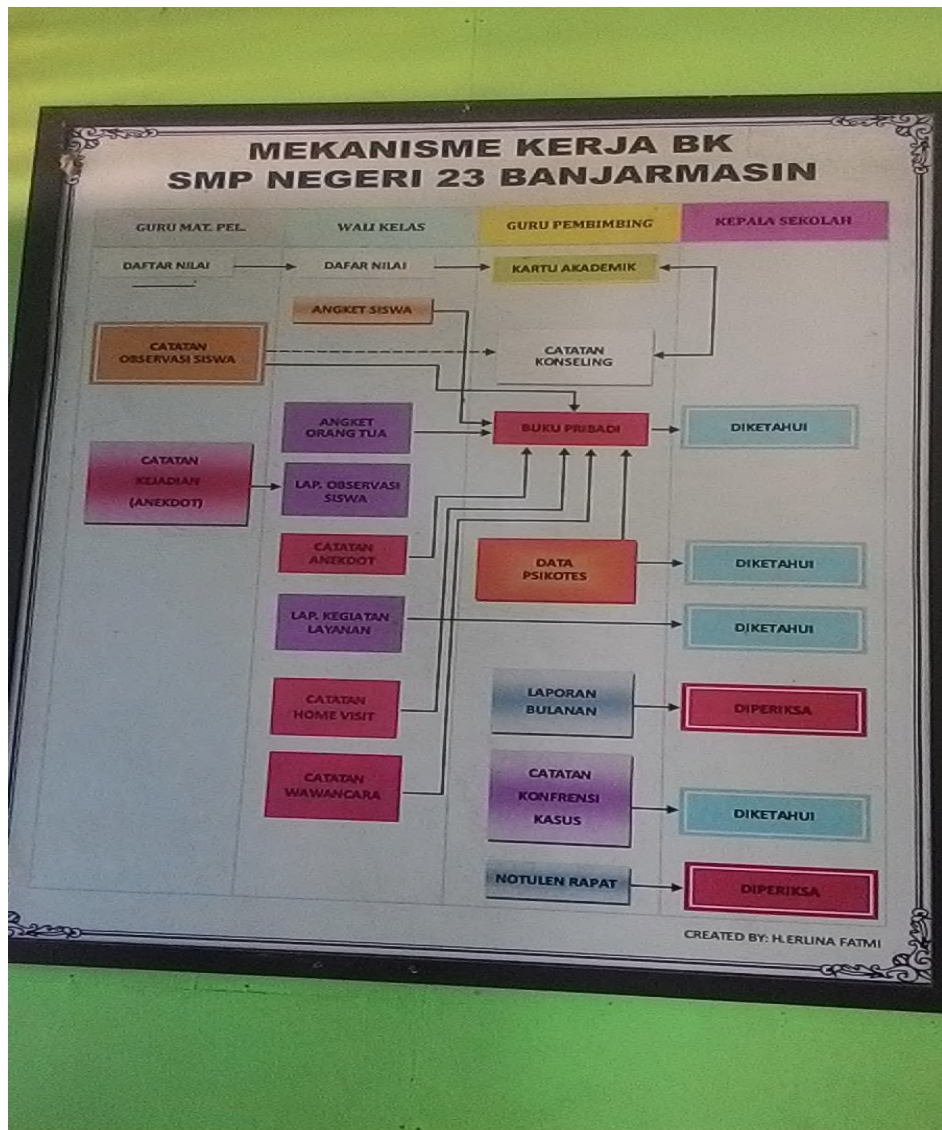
MEKANISME KERJA BK
SMP NEGERI 23 BANJARMASIN

GURU MAT. PEL.

WALI KELAS

GURU PEMBIMBING

KEPALA SEKOLAH

DAFTAR NILAI

DAFAR NILAI

KARTU AKADEMIK

ANGKET SISWA

CATATAN OBSERVASI SISWA

CATATAN KONSELING

ANGKET ORANG TUA

BUKU PRIBADI

DIKETAHUI

CATATAN KEJADIAN (ANEKDOT)

LAP. OBSERVASI SISWA

CATATAN ANEKDOT

DATA PSIKOTES

DIKETAHUI

LAP. KEGIATAN LAYANAN

DIKETAHUI

CATATAN HOME VISIT

LAPORAN BULANAN

DIPERIKSA

CATATAN WAWANCARA

CATATAN KONFRENSI KASUS

DIKETAHUI

NOTULEN RAPAT

DIPERIKSA

CREATED BY: H.ERLINA FATMI